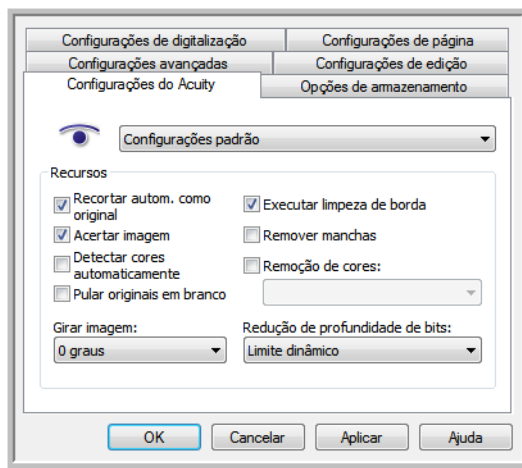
Configurações de digitalização
Configurações de página
Configurações avançadas
Configurações de edição
Configurações do Acuity
Opções de armazenamento

Configurações padrão

Recursos
Recortar autom. como original
Executar limpeza de borda
Acertar imagem
Remover manchas
Detectar cores automaticamente
Remoção de cores:
Pular originais em branco

Girar imagem:
0 graus
Redução de profundidade de bits:
Limite dinâmico

OK
Cancelar
Aplicar
Ajuda